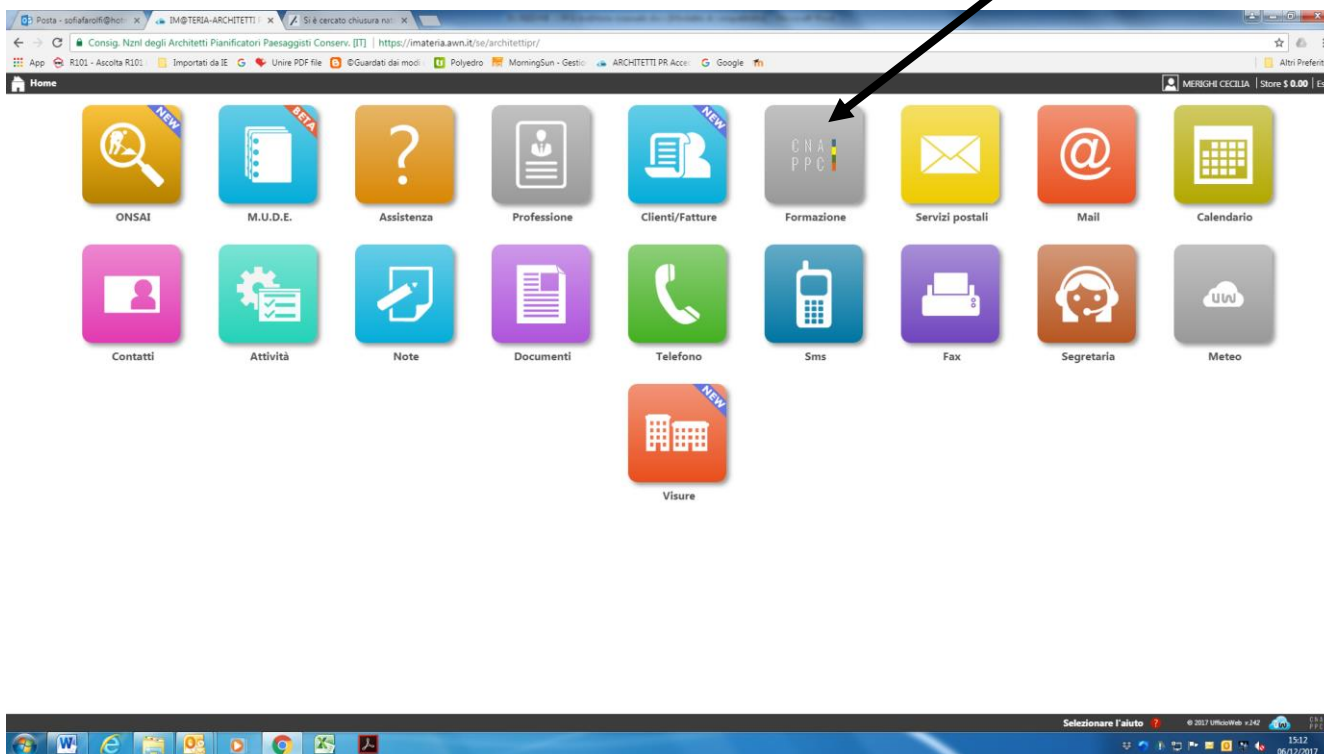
Posta - sofiafaroifi@hot ×
IM@TERIA-ARCHITETTI P ×
Si è cercato chiusura nat ×

Consig. Nznl degli Architetti Pianificatori Paesaggisti Conserv. [IT] | https://imateria.awn.it/se/architettipr/

App R101 - Ascolta R101 Importati da IE G Unire PDF file ©Guardati dai modi Polyedro MorningSun - Gestio ARCHITETTI PR Acce G Google Altri Preferiti

Home
MERIGHI CECILIA | Store $ 0.00 | Es

NEW
ONSAI
BETA
M.U.D.E.
Assistenza
Professione
NEW
Clienti/Fatture
CNA PPC
Formazione
Servizi postali
Mail
Calendario

Contatti
Attività
Note
Documenti
Telefono
Sms
Fax
Segretaria
UW
Meteo

NEW
Visure

Selezionare l'aiuto ?
© 2017 UfficioWeb v.242
CNA PPC
15:12
06/12/2017